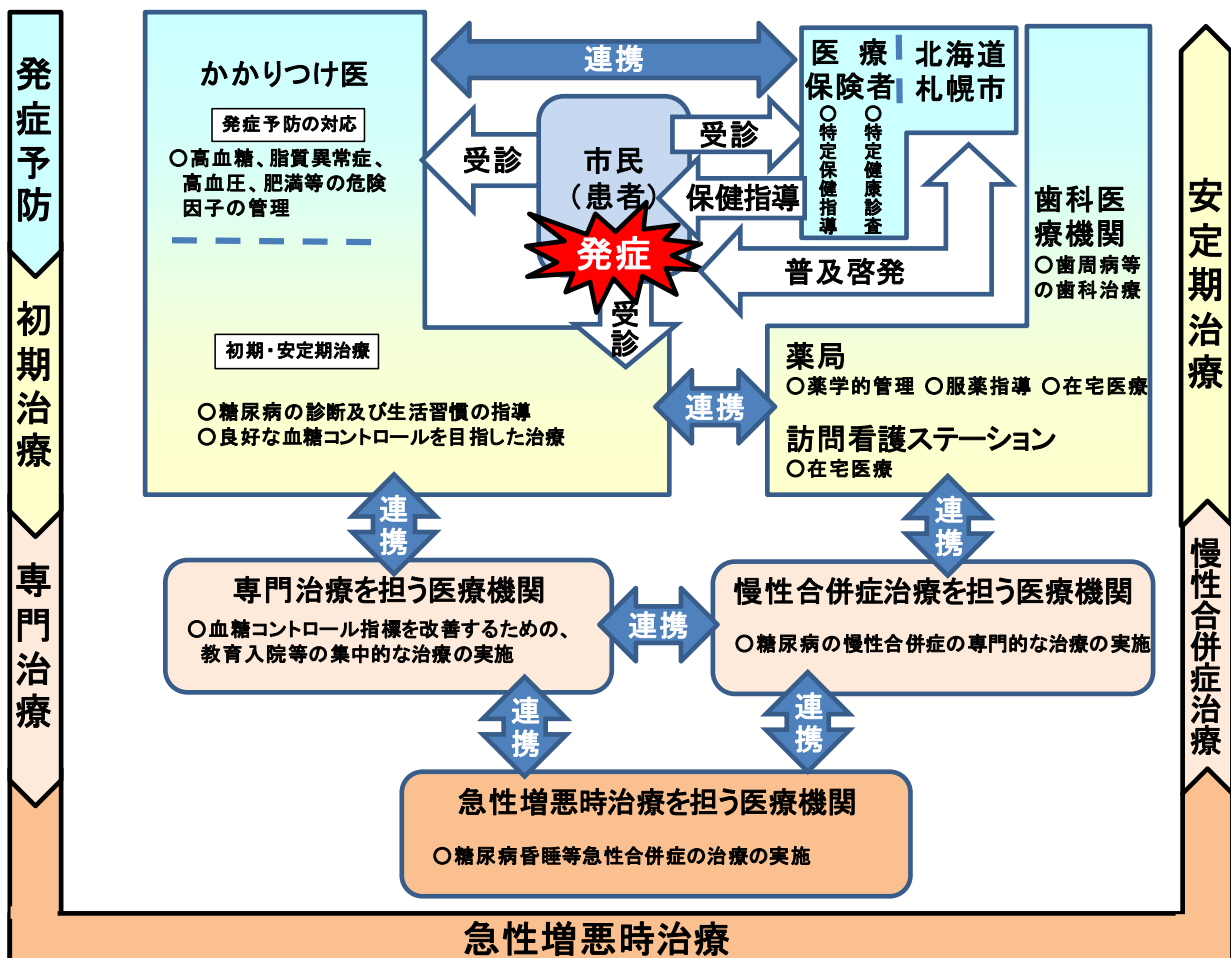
発症予防

初期治療

専門治療

かかりつけ医

発症予防の対応

○高血糖、脂質異常症、高血圧、肥満等の危険因子の管理

初期・安定期治療

○糖尿病の診断及び生活習慣の指導
○良好な血糖コントロールを目指した治療

連携

受診

市民（患者）

発症

受診

受診

保健指導

医療保険者

○特定保健指導

北海道札幌市

○特定健康診査

普及啓発

歯科医療機関
○歯周病等の歯科治療

薬局
○薬学的管理 ○服薬指導 ○在宅医療

連携

訪問看護ステーション
○在宅医療

安定期治療

連携

連携

専門治療を担う医療機関
○血糖コントロール指標を改善するための、教育入院等の集中的な治療の実施

連携

慢性合併症治療を担う医療機関
○糖尿病の慢性合併症の専門的な治療の実施

慢性合併症治療

連携

連携

急性増悪時治療を担う医療機関
○糖尿病昏睡等急性合併症の治療の実施

急性増悪時治療